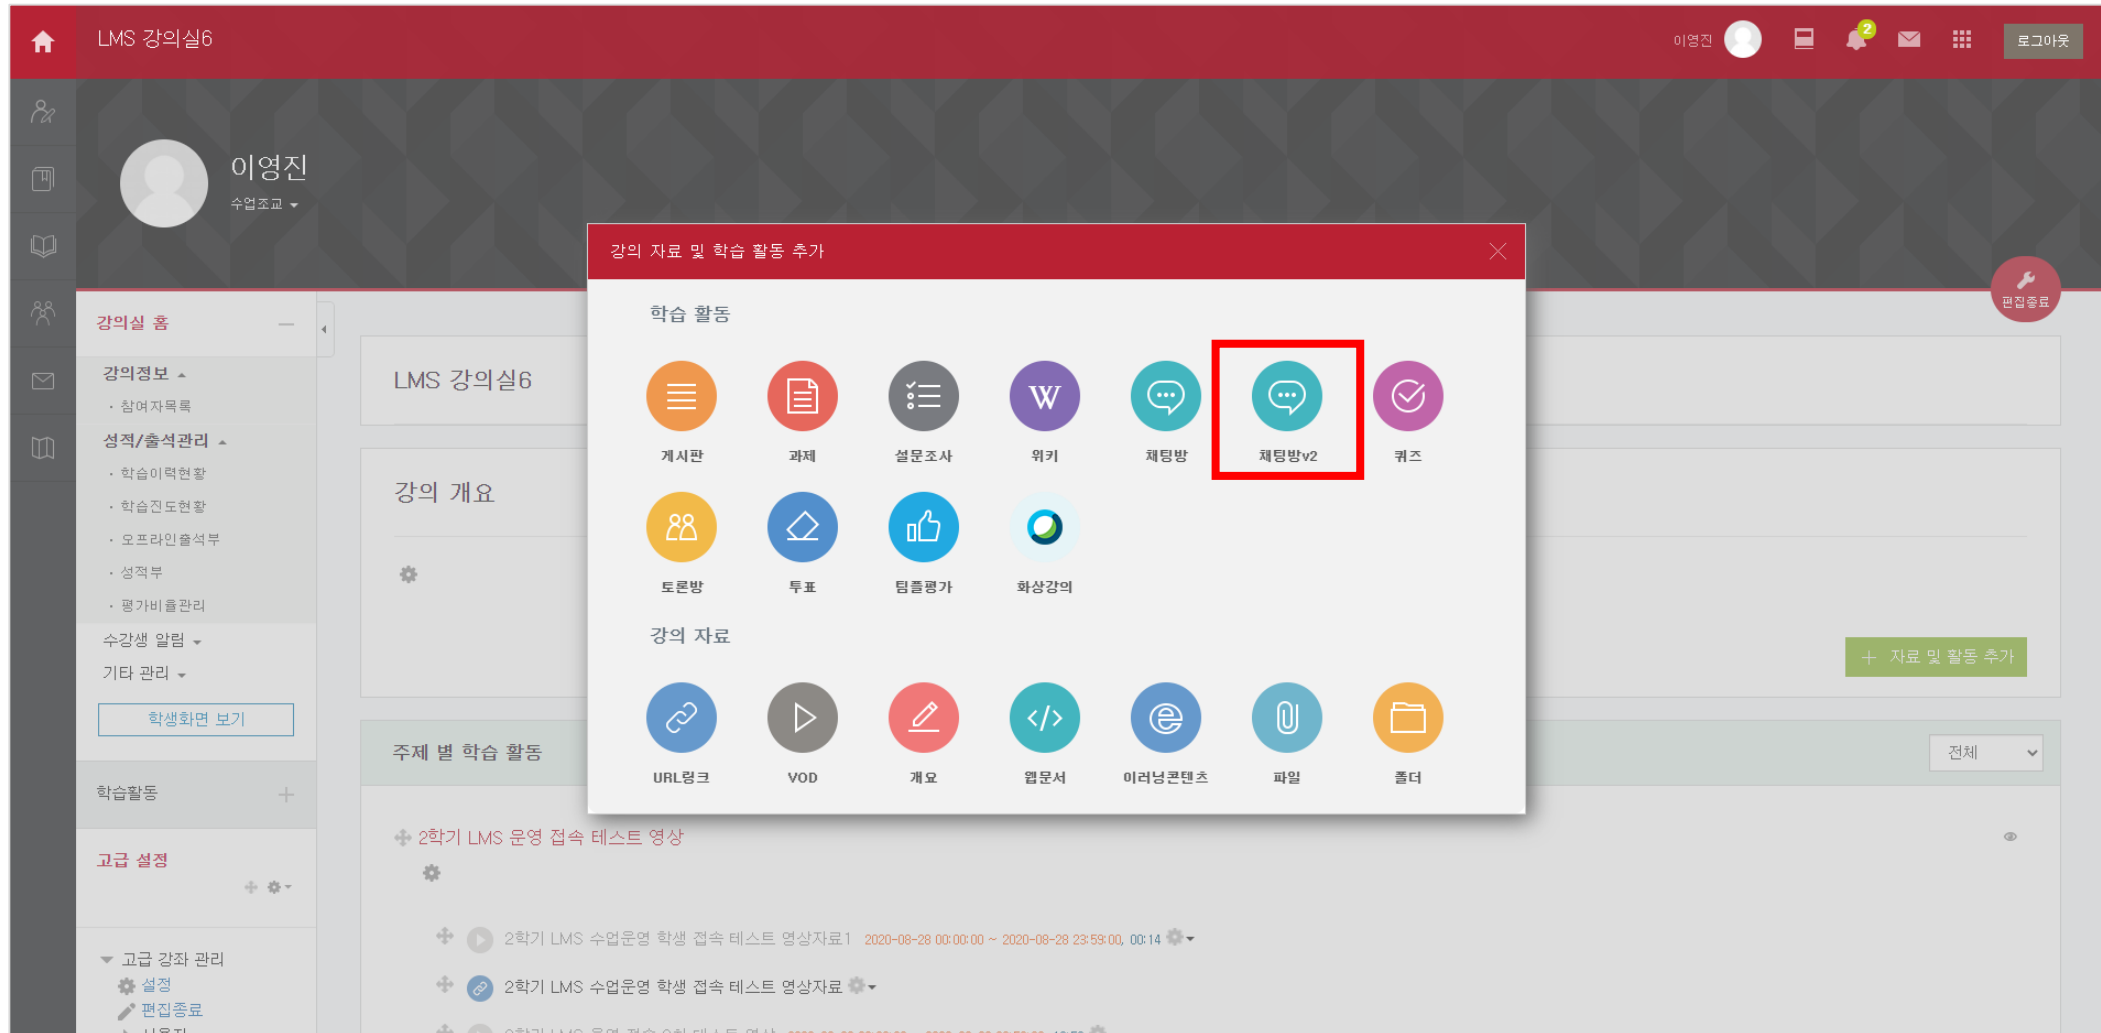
LMS 강의실6

이영진 2 로그아웃

이영진
수업조교

편집종료

강의실 홈
강의정보
· 참여자목록
성적/출석관리
· 학습이력현황
· 학습진도현황
· 오프라인출석부
· 성적부
· 평가비율관리
수강생 알림
기타 관리
학생화면 보기

학습활동

고급 설정

고급 강좌 관리
설정
편집종료

LMS 강의실6

강의 개요

자료 및 활동 추가

주제 별 학습 활동
전체

2학기 LMS 운영 접속 테스트 영상

2학기 LMS 수업운영 학생 접속 테스트 영상자료1 2020-08-28 00:00:00 ~ 2020-08-28 23:59:00, 00:14

2학기 LMS 수업운영 학생 접속 테스트 영상자료

강의 자료 및 학습 활동 추가

학습 활동

게시판
과제
설문조사
위키
채팅방
채팅방v2
퀴즈
토론방
투표
팀플평가
화상강의

강의 자료

URL링크
VOD
개요
웹문서
이러닝콘텐츠
파일
폴더